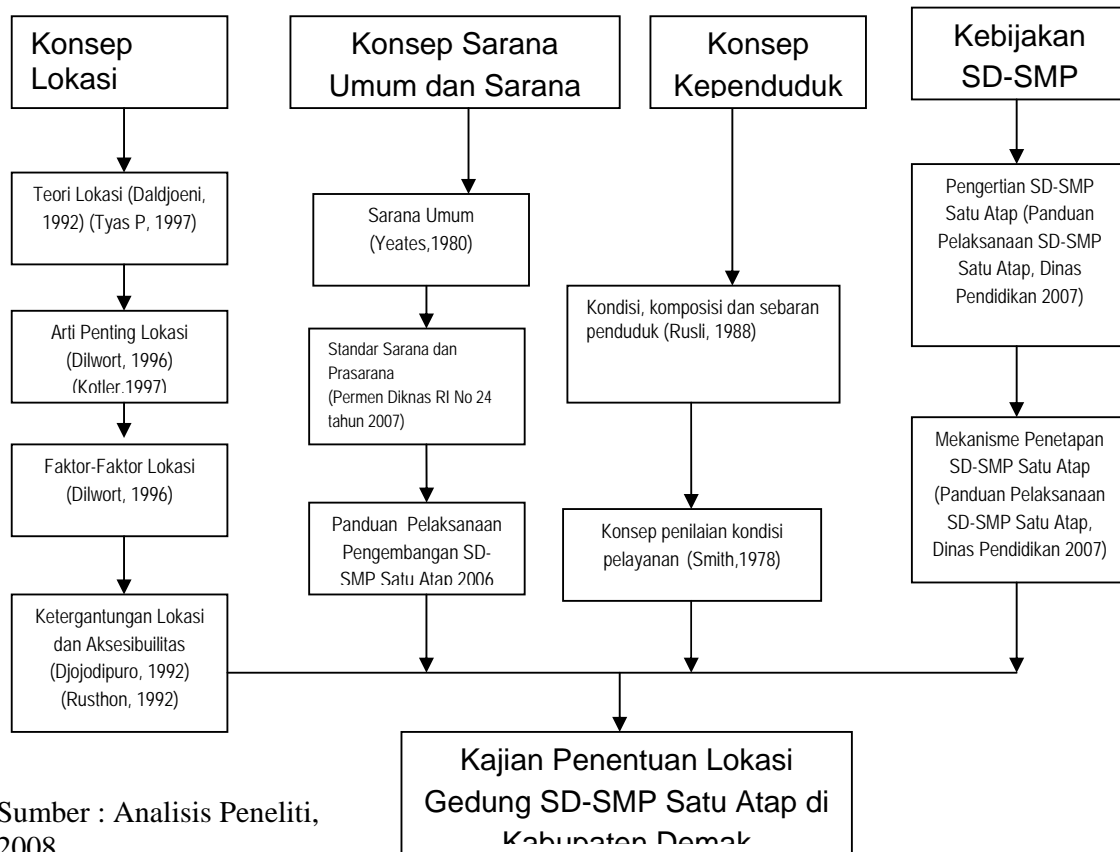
Konsep Lokasi

Teori Lokasi (Daldjoeni, 1992) (Tyas P, 1997)

Arti Penting Lokasi (Dilwort, 1996) (Kotler,1997)

Faktor-Faktor Lokasi (Dilwort, 1996)

Ketergantungan Lokasi dan Aksesibuilitas (Djojodipuro, 1992) (Rusthon, 1992)

Konsep Sarana Umum dan Sarana

Sarana Umum (Yeates,1980)

Standar Sarana dan Prasarana (Permen Diknas RI No 24 tahun 2007)

Panduan Pelaksanaan Pengembangan SD-SMP Satu Atap 2006

Konsep Kependuduk

Kondisi, komposisi dan sebaran penduduk (Rusli, 1988)

Konsep penilaian kondisi pelayanan (Smith,1978)

Kebijakan SD-SMP

Pengertian SD-SMP Satu Atap (Panduan Pelaksanaan SD-SMP Satu Atap, Dinas Pendidikan 2007)

Mekanisme Penetapan SD-SMP Satu Atap (Panduan Pelaksanaan SD-SMP Satu Atap, Dinas Pendidikan 2007)

Kajian Penentuan Lokasi Gedung SD-SMP Satu Atap di Kabupaten Demak

Sumber : Analisis Peneliti, 2008